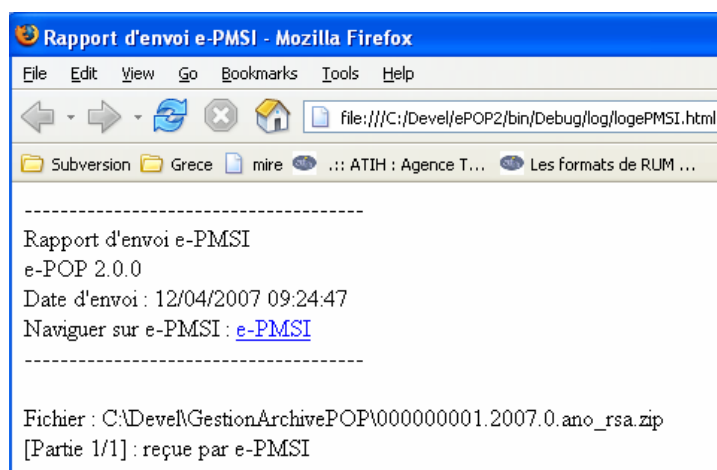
Rapport d'envoi e-PMSI - Mozilla Firefox

File Edit View Go Bookmarks Tools Help

file:///C:/Devel/ePOP2/bin/Debug/log/logePMSI.html

Subversion Grece mire .:: ATIH : Agence T... Les formats de RUM ...

--------------------------------------
Rapport d'envoi e-PMSI
e-POP 2.0.0
Date d'envoi : 12/04/2007 09:24:47
Naviguer sur e-PMSI : e-PMSI
--------------------------------------

Fichier : C:\Devel\GestionArchivePOP\000000001.2007.0.ano_rsa.zip
[Partie 1/1] : reçue par e-PMSI